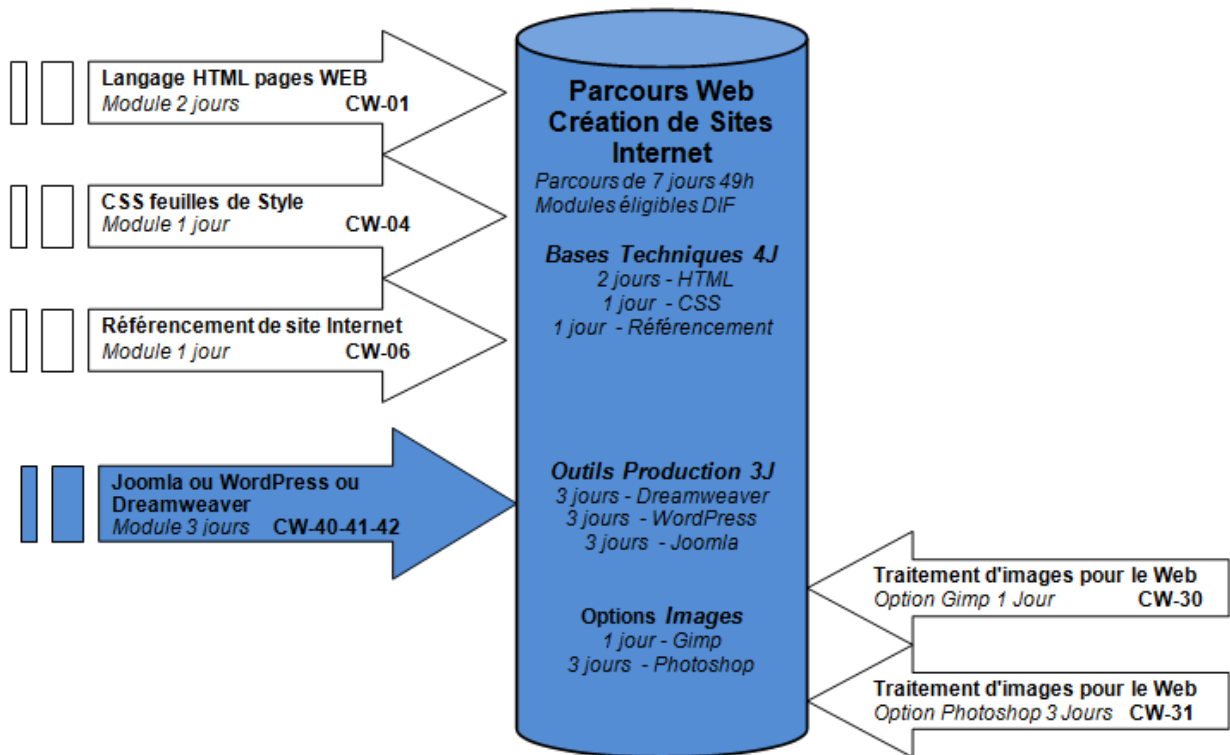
Langage HTML pages WEB
Module 2 jours CW-01

CSS feuilles de Style
Module 1 jour CW-04

Référencement de site Internet
Module 1 jour CW-06

Joomla ou WordPress ou Dreamweaver
Module 3 jours CW-40-41-42

Parcours Web Création de Sites Internet
Parcours de 7 jours 49h
Modules éligibles DIF

Bases Techniques 4J
2 jours - HTML
1 jour - CSS
1 jour - Référencement

Outils Production 3J
3 jours - Dreamweaver
3 jours - WordPress
3 jours - Joomla

Options Images
1 jour - Gimp
3 jours - Photoshop

Traitement d'images pour le Web
Option Gimp 1 Jour CW-30

Traitement d'images pour le Web
Option Photoshop 3 Jours CW-31